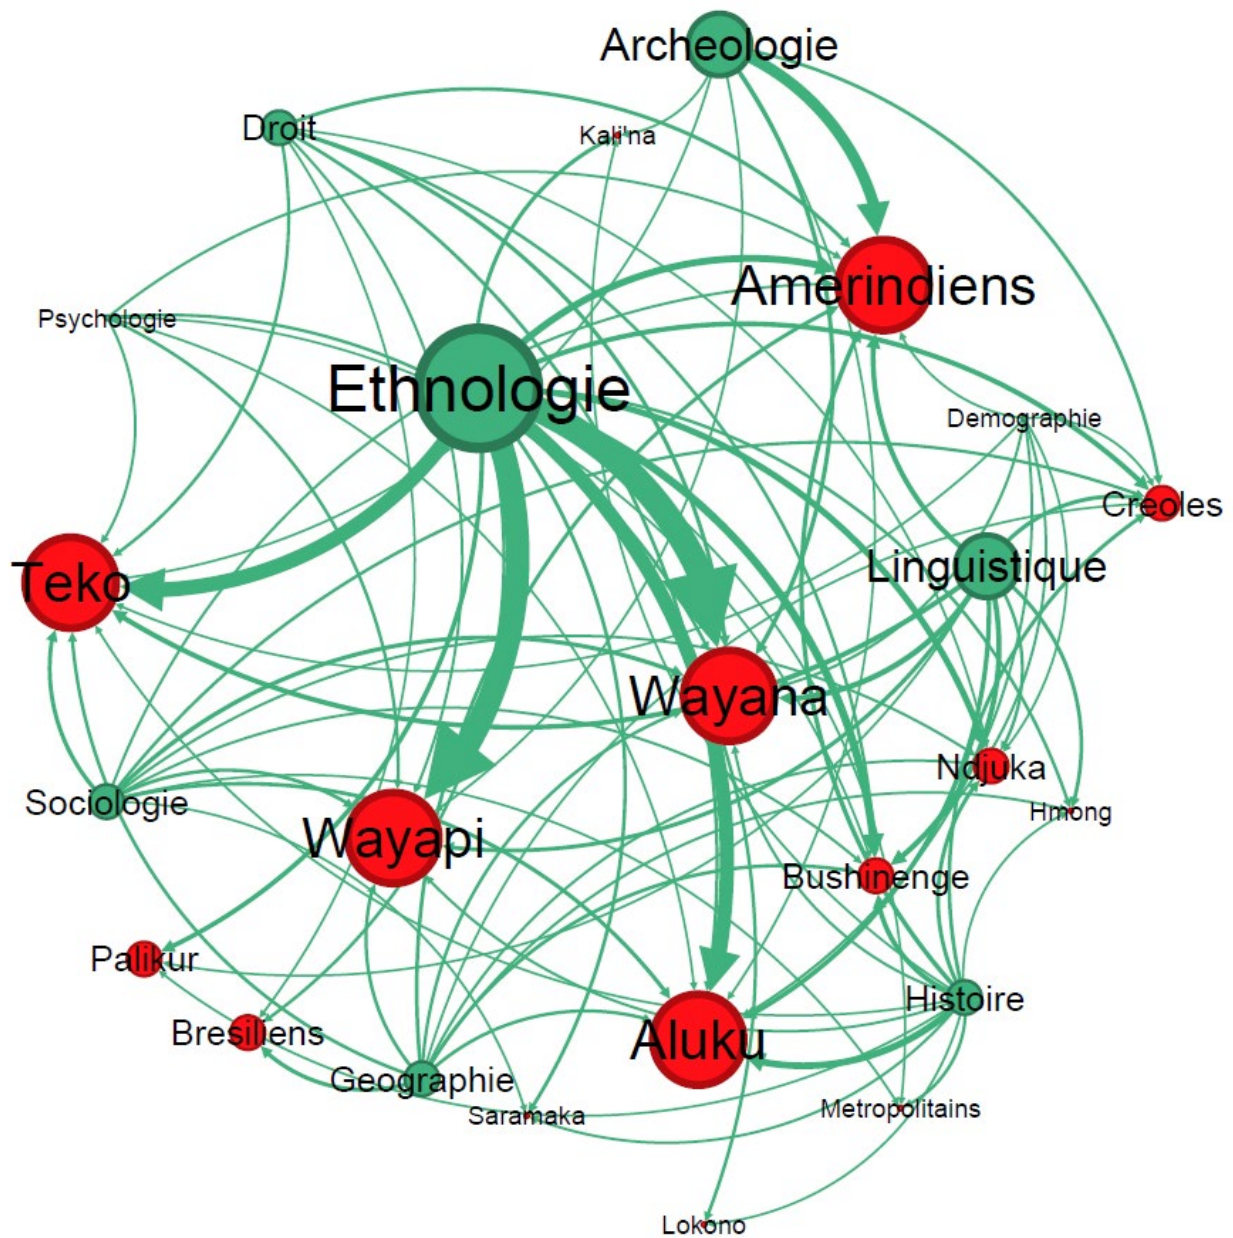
Archeologie
Droit
Kali'na
Amerindiens
Psychologie
Ethnologie
Demographie
Creoles
Linguistique
Teko
Wayana
Ndjuka
Hmong
Sociologie
Wayapi
Bushinenge
Palikur
Histoire
Bresiliens
Aluku
Geographie
Saramaka
Metropolitains
Lokono